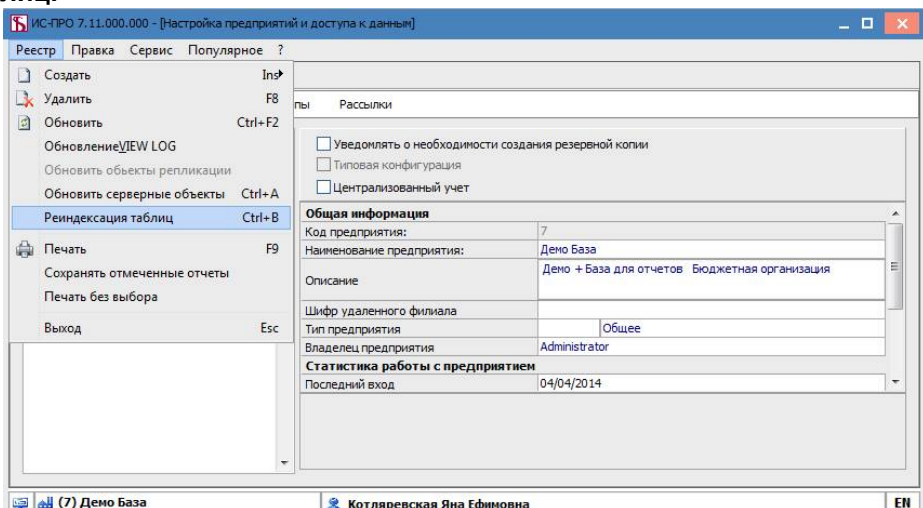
ИС-ПРО 7.11.000.000 - [Настройка предприятий и доступа к данным]

Реестр Правка Сервис Популярное ?

Создать Ins
Удалить F8
Обновить Ctrl+F2
ОбновлениеVIEW LOG
Обновить обьекты репликации
Обновить серверные объекты Ctrl+A
Реиндексация таблиц Ctrl+B
Печать F9
Сохранять отмеченные отчеты
Печать без выбора
Выход Esc

пы Рассылки

Уведомлять о необходимости создания резервной копии
Типовая конфигурация
Централизованный учет

| Общая информация | |
|---|---|
| Код предприятия: | 7 |
| Наименование предприятия: | Демо База |
| Описание | Демо + База для отчетов Бюджетная организация |
| Шифр удаленного филиала | |
| Тип предприятия | Общее |
| Владелец предприятия | Administrator |
| Статистика работы с предприятием | |
| Последний вход | 04/04/2014 |

(7) Демо База Котляревская Яна Ефимовна EN